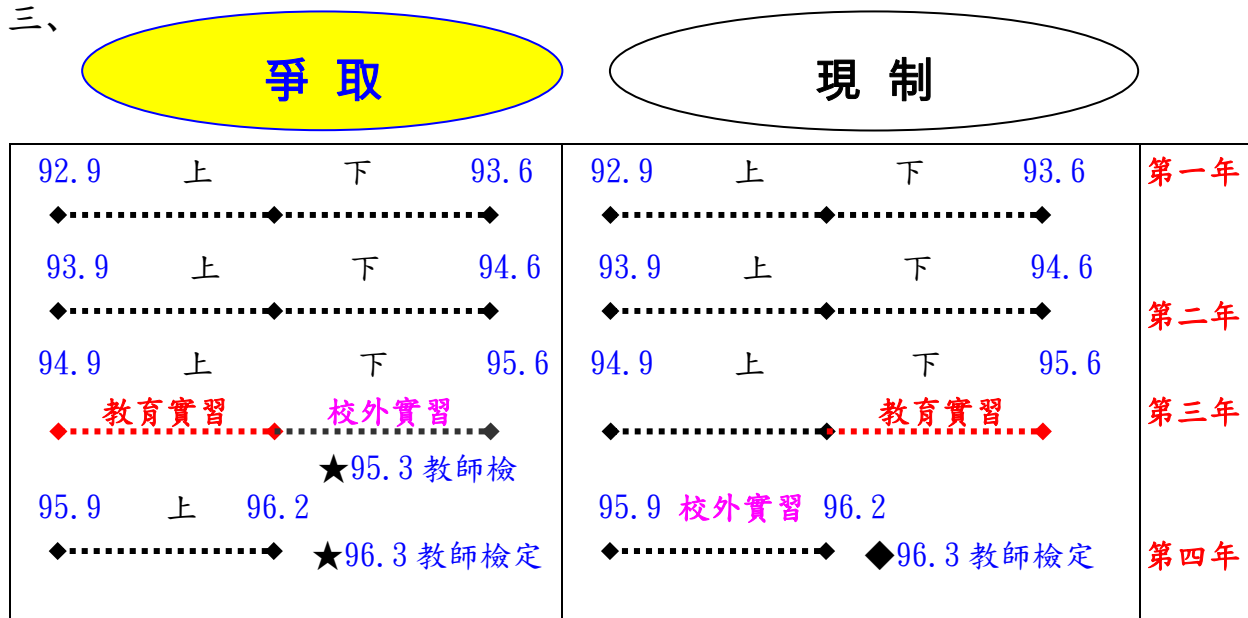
三、

爭 取

現 制

| 爭 取 | 現 制 | |
|---|---|---|
| 92.9 上 下 93.6 | 92.9 上 下 93.6 | 第一年 |
| 93.9 上 下 94.6 | 93.9 上 下 94.6 | 第二年 |
| 94.9 上 下 95.6<br>教育實習 校外實習<br>★95.3 教師檢 | 94.9 上 下 95.6<br>教育實習 | 第三年 |
| 95.9 上 96.2<br>★96.3 教師檢定 | 95.9 校外實習 96.2<br>◆96.3 教師檢定 | 第四年 |